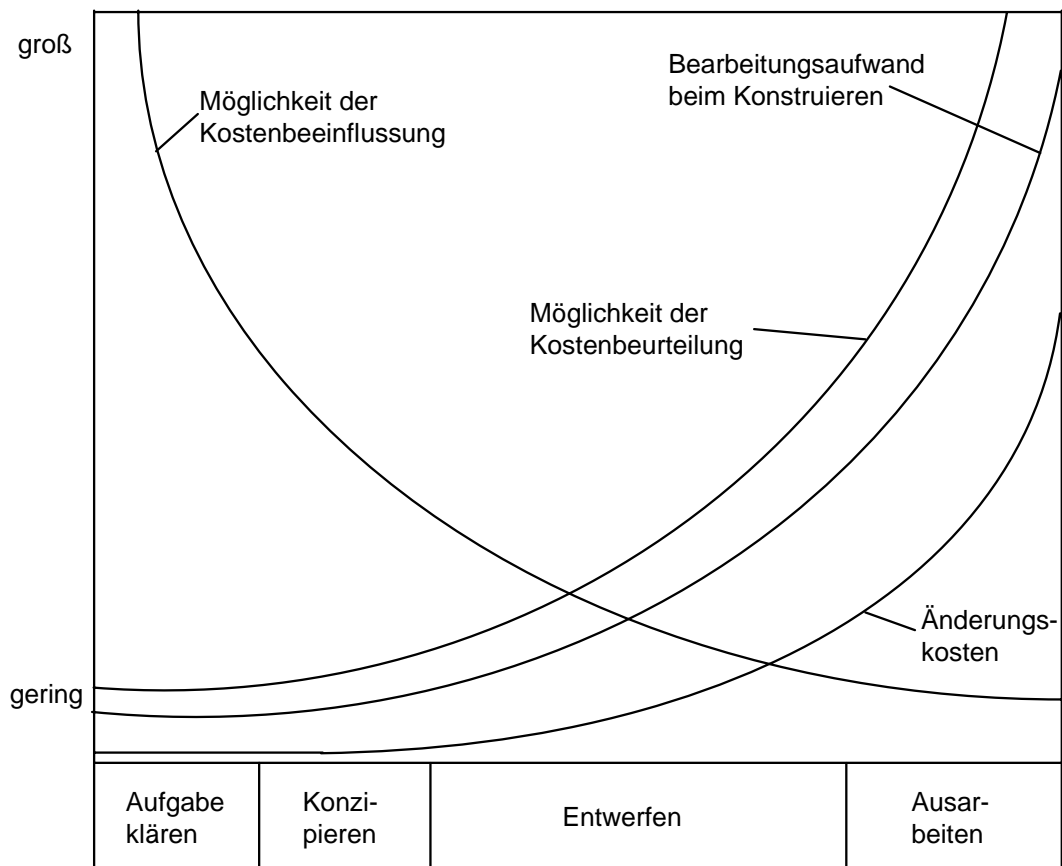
groß

Möglichkeit der Kostenbeeinflussung

Bearbeitungsaufwand beim Konstruieren

Möglichkeit der Kostenbeurteilung

Änderungskosten

gering

| Aufgabe klären | Konzipieren | Entwerfen | Ausarbeiten |